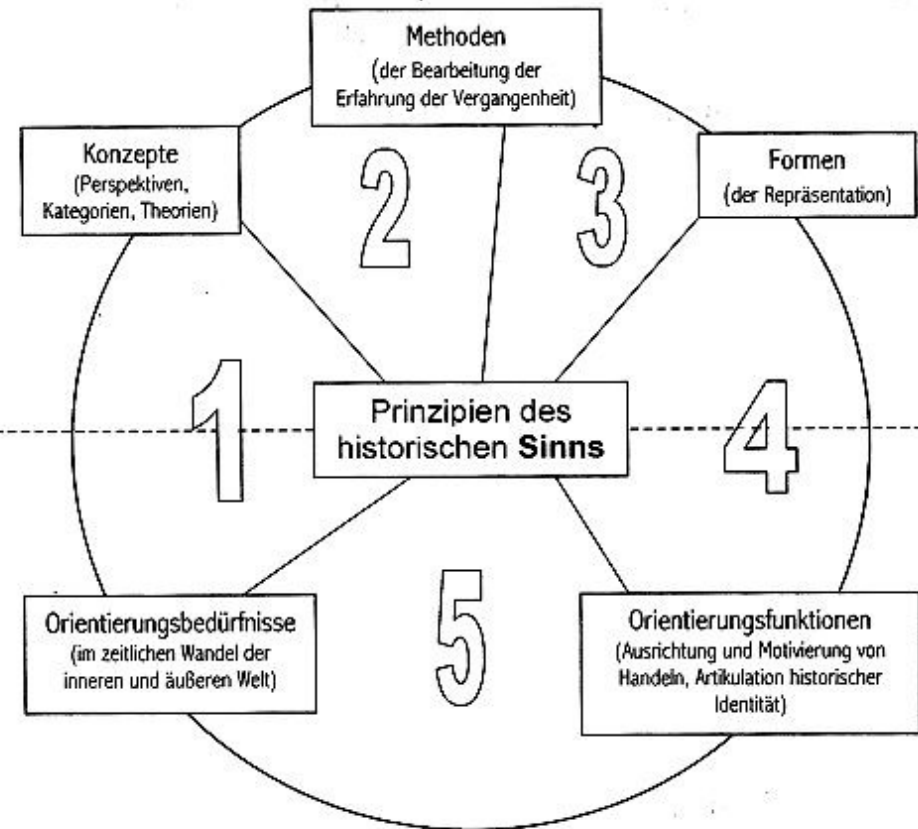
Methoden
(der Bearbeitung der Erfahrung der Vergangenheit)

Konzepte
(Perspektiven, Kategorien, Theorien)

2

3

Formen
(der Repräsentation)

1

Prinzipien des historischen **Sinns**

4

5

Orientierungsbedürfnisse
(im zeitlichen Wandel der inneren und äußeren Welt)

Orientierungsfunktionen
(Ausrichtung und Motivierung von Handeln, Artikulation historischer Identität)